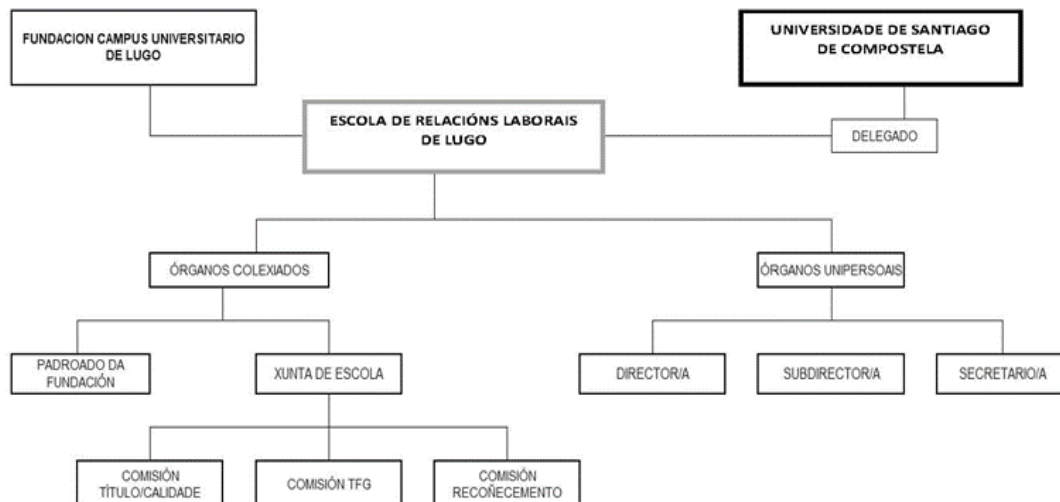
FUNDACION CAMPUS UNIVERSITARIO DE LUGO

UNIVERSIDADE DE SANTIAGO DE COMPOSTELA

ESCOLA DE RELACIÓNS LABORAIS DE LUGO

DELEGADO

ÓRGANOS COLEXIADOS

ÓRGANOS UNIPERSOAIS

PADROADO DA FUNDACIÓN

XUNTA DE ESCOLA

DIRECTOR/A

SUBDIRECTOR/A

SECRETARIO/A

COMISIÓN TÍTULO/CALIDADE

COMISIÓN TFG

COMISIÓN RECOÑECEMENTO